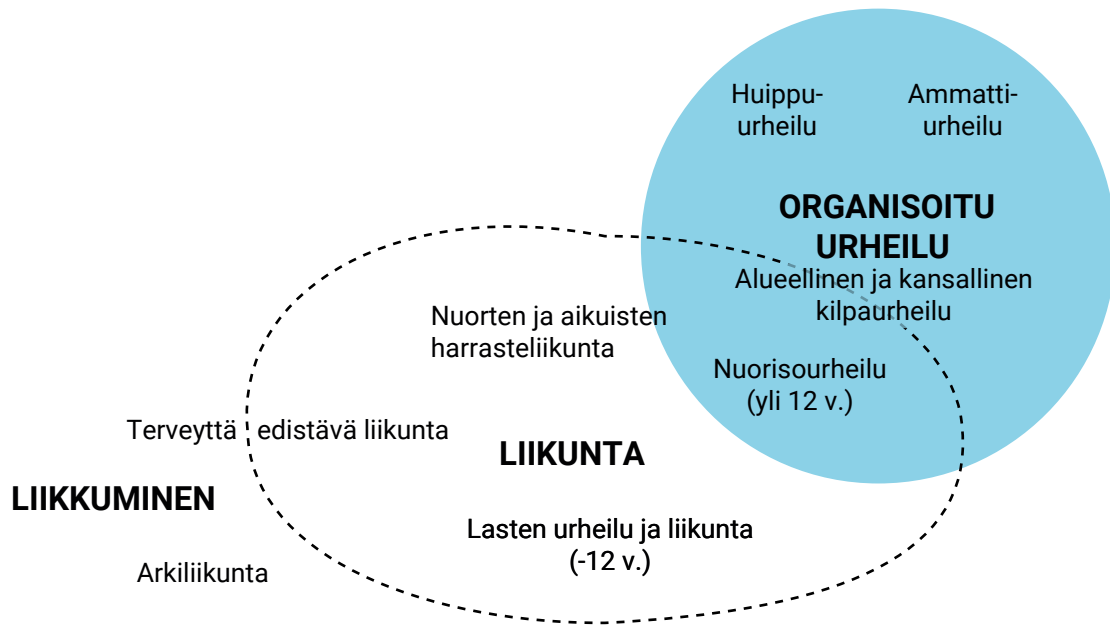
Huippu-urheilu

Ammatti-urheilu

ORGANISOITU URHEILU

Alueellinen ja kansallinen kilpaurheilu

Nuorten ja aikuisten harrasteliikunta

Nuorisourheilu (yli 12 v.)

Terveyttä edistävä liikunta

LIIKUNTA

LIIKKUMINEN

Lasten urheilu ja liikunta (-12 v.)

Arkiliikunta